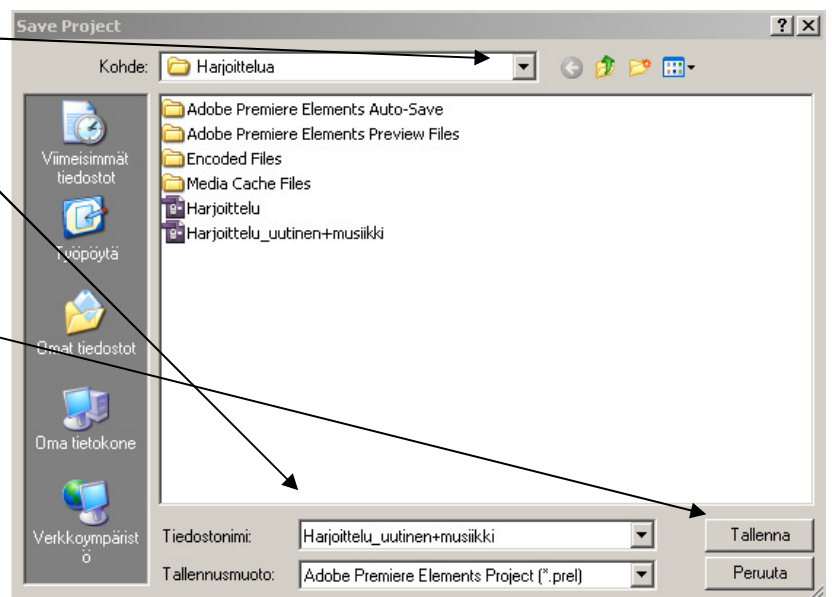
Save Project

? X

Kohde: Harjoittelua

Viimeisimmät tiedostot

Työpöytä

Omat tiedostot

Oma tietokone

Verkkoympäristö

Adobe Premiere Elements Auto-Save
Adobe Premiere Elements Preview Files
Encoded Files
Media Cache Files
Harjoittelu
Harjoittelu_uutinen+musiikki

Tiedostonimi: Harjoittelu_uutinen+musiikki

Tallennusmuoto: Adobe Premiere Elements Project (*.prel)

Tallenna

Peruuta